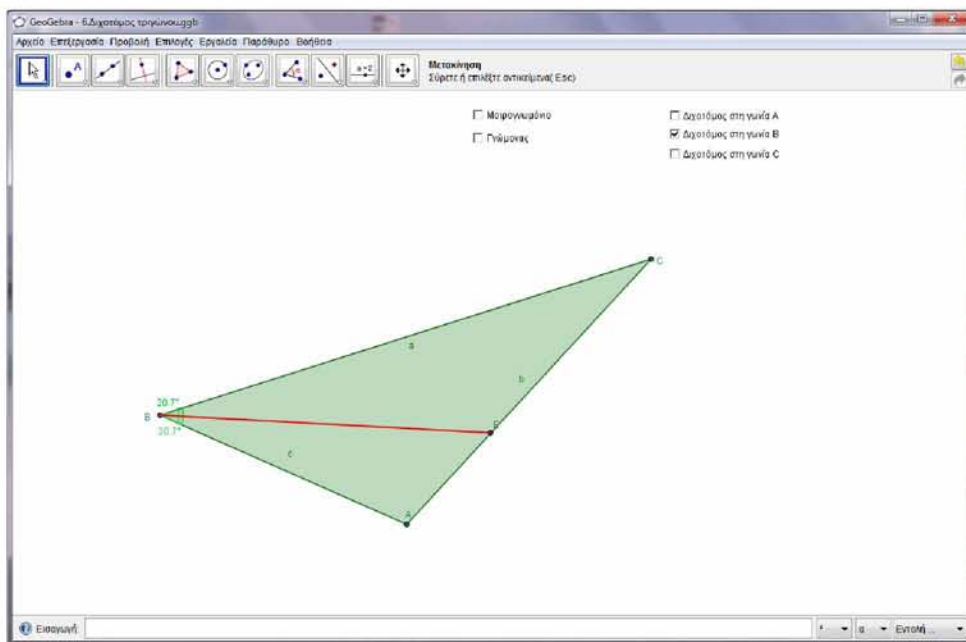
GeoGebra - 6Διχοτόμος τριγώνου.ggb

Αρχείο Επεξεργασία Προβολή Επιλογές Εργαλεία Παράθυρο Βοήθεια

a=2

Μετακίνηση
Σύρετε ή επιλέξτε αντικείμενα( Esc)

Μοιρογνωμόνιο
Γνώμονας

Διχοτόμος στη γωνία A
Διχοτόμος στη γωνία B
Διχοτόμος στη γωνία C

C
a
b
20.7°
B
20.7°
c
A

Εισαγωγή:

α
Εντολή ...